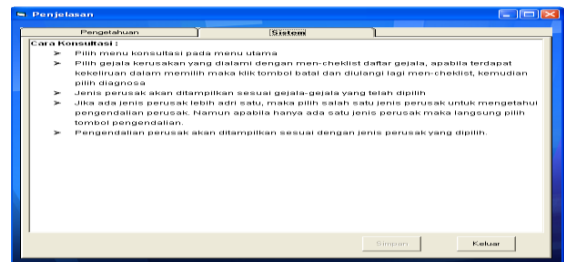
Penjelasan

Pengetahuan | Sistem

Cara Konsultasi :

➢ Pilih menu konsultasi pada menu utama

➢ Pilih gejala kerusakan yang dialami dengan men-cheklist daftar gejala, apabila terdapat kekeliruan dalam memilih maka klik tombol batal dan diulangi lagi men-cheklist, kemudian pilih diagnosa

➢ Jenis perusak akan ditampilkan sesuai gejala-gejala yang telah dipilih

➢ Jika ada jenis perusak lebih adri satu, maka pilih salah satu jenis perusak untuk mengetahui pengendalian perusak. Namun apabila hanya ada satu jenis perusak maka langsung pilih tombol pengendalian.

➢ Pengendalian perusak akan ditampilkan sesuai dengan jenis perusak yang dipilih.

Simpan | Keluar